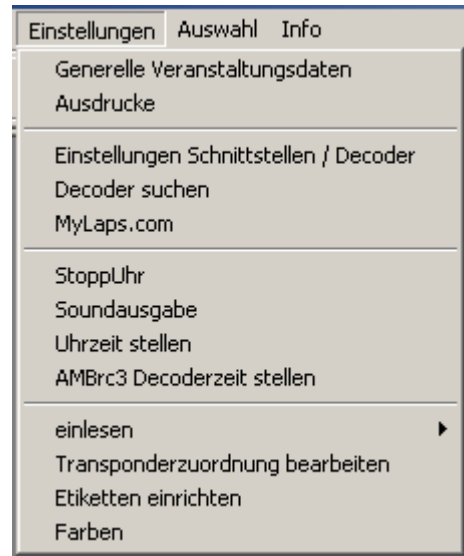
Einstellungen Auswahl Info

Generelle Veranstaltungsdaten
Ausdrucke

Einstellungen Schnittstellen / Decoder
Decoder suchen
MyLaps.com

StoppUhr
Soundausgabe
Uhrzeit stellen
AMBrc3 Decoderzeit stellen

einlesen
Transponderzuordnung bearbeiten
Etiketten einrichten
Farben